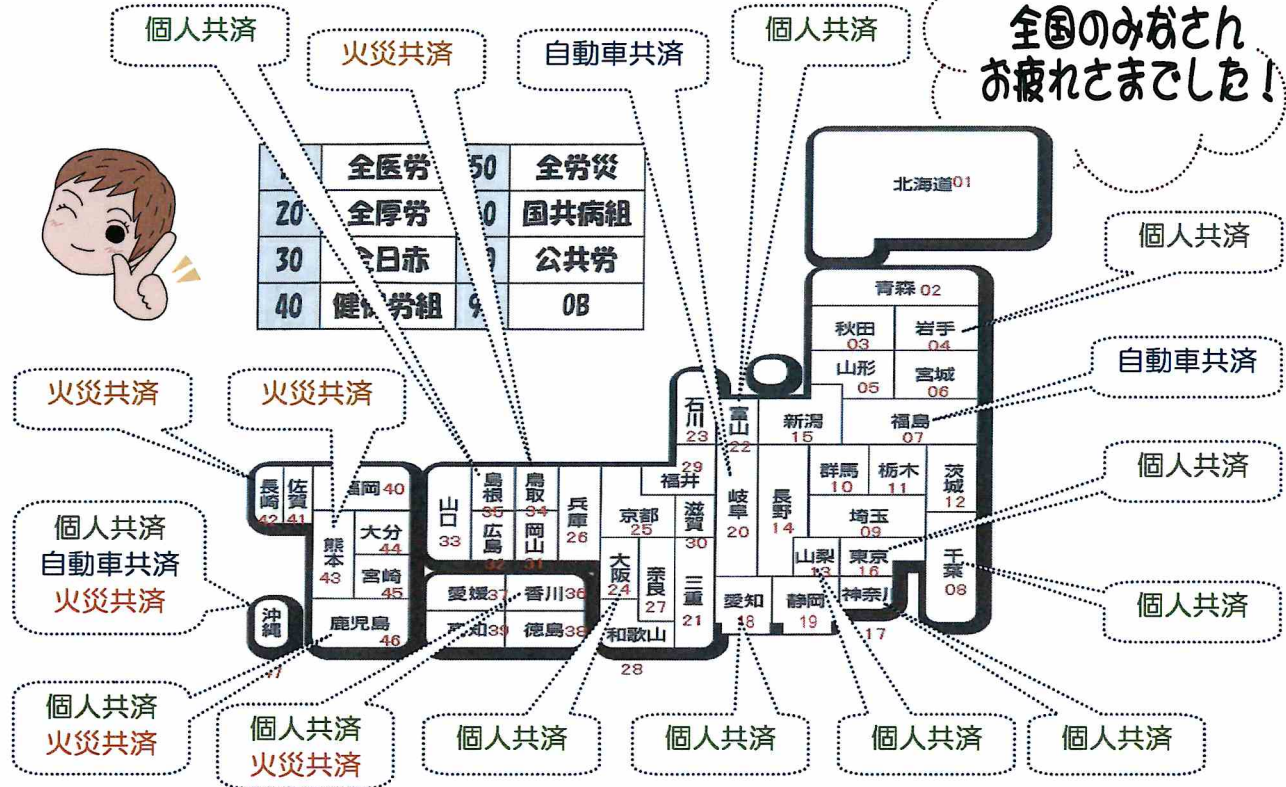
個人共済

火災共済

自動車共済

個人共済

全国のみなさん
お疲れさまでした！

| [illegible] | 全医労 | 50 | 全労災 |
|---|---|---|---|
| 20 | 全厚労 | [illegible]0 | 国共病組 |
| 30 | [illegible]日赤 | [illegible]9 | 公共労 |
| 40 | 健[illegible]労組 | 9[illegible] | OB |

北海道01
青森 02
秋田 03
岩手 04
山形 05
宮城 06
福島 07
千葉 08
埼玉 09
群馬 10
栃木 11
茨城 12
山梨 13
長野 14
新潟 15
東京 16
17
愛知 18
静岡 19
神奈川
岐阜 20
三重 21
富山 22
石川 23
大阪 24
京都 25
兵庫 26
奈良 27
28
和歌山
福井 29
滋賀 30
岡山 31
広島 32
山口 33
鳥取 34
島根 35
香川 36
愛媛 37
徳島 38
高知 39
福岡 40
佐賀 41
長崎 42
熊本 43
大分 44
宮崎 45
鹿児島 46
沖縄
47

個人共済

自動車共済

火災共済

火災共済

個人共済
自動車共済
火災共済

個人共済

個人共済

個人共済
火災共済

個人共済
火災共済

個人共済

個人共済

個人共済

個人共済